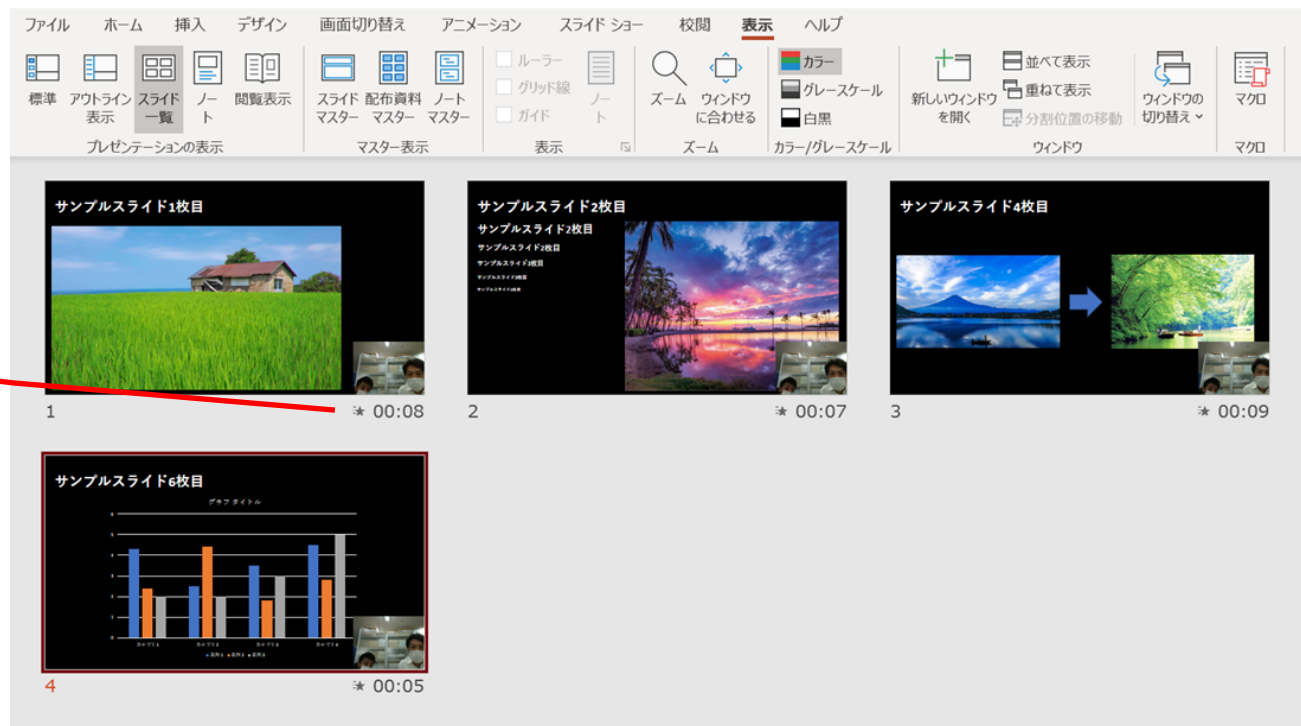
ファイル ホーム 挿入 デザイン 画面切り替え アニメーション スライド ショー 校閲 表示 ヘルプ

標準 アウトライン表示 スライド一覧 ノート 閲覧表示
プレゼンテーションの表示

スライドマスター 配布資料マスター ノートマスター
マスター表示

ルーラー
グリッド線
ガイド
ノート
表示

ズーム ウィンドウに合わせる
ズーム

カラー
グレースケール
白黒
カラー/グレースケール

新しいウィンドウを開く
並べて表示
重ねて表示
分割位置の移動
ウィンドウの切り替え
ウィンドウ

マクロ
マクロ

サンプルスライド1枚目

1 00:08

サンプルスライド2枚目
サンプルスライド2枚目
サンプルスライド2枚目
サンプルスライド2枚目
サンプルスライド2枚目
サンプルスライド2枚目

2 00:07

サンプルスライド4枚目

3 00:09

サンプルスライド6枚目
グラフ タイトル

4 00:05